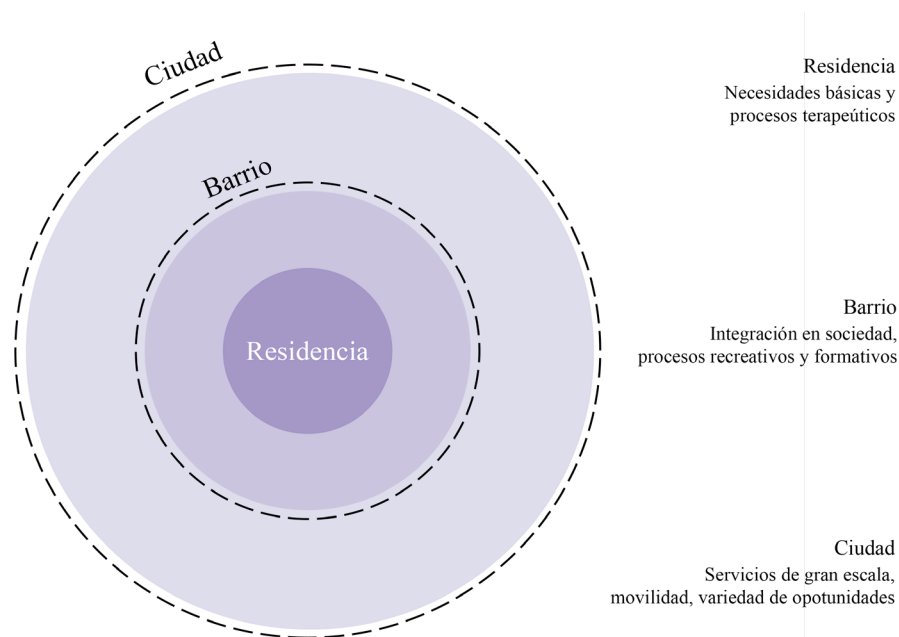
Ciudad

Barrio

Residencia

Residencia
Necesidades básicas y procesos terapeúticos

Barrio
Integración en sociedad, procesos recreativos y formativos

Ciudad
Servicios de gran escala, movilidad, variedad de opotunidades